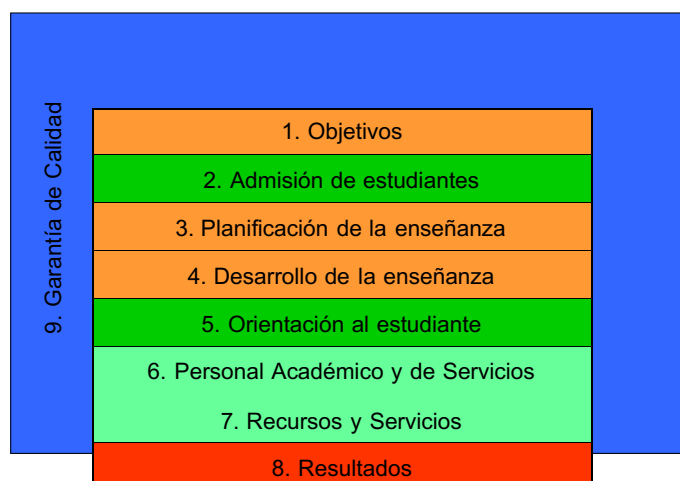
9. Garantía de Calidad

1. Objetivos

2. Admisión de estudiantes

3. Planificación de la enseñanza

4. Desarrollo de la enseñanza

5. Orientación al estudiante

6. Personal Académico y de Servicios

7. Recursos y Servicios

8. Resultados